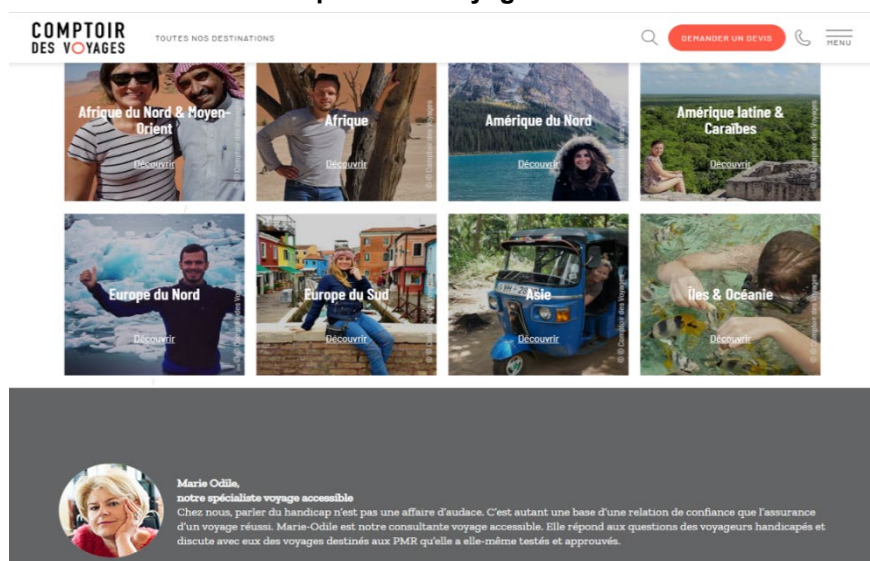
COMPTOIR DES VOYAGES

TOUTES NOS DESTINATIONS

DEMANDER UN DEVIS

MENU

Afrique du Nord & Moyen-Orient
Découvrir

Afrique
Découvrir

Amérique du Nord
Découvrir

Amérique latine & Caraïbes
Découvrir

Europe du Nord
Découvrir

Europe du Sud
Découvrir

Asie
Découvrir

Îles & Océanie
Découvrir

© Comptoir des Voyages

Marie Odile,
notre spécialiste voyage accessible
Chez nous, parler du handicap n'est pas une affaire d'audace. C'est autant une base d'une relation de confiance que l'assurance d'un voyage réussi. Marie-Odile est notre consultante voyage accessible. Elle répond aux questions des voyageurs handicapés et discute avec eux des voyages destinés aux PMR qu'elle a elle-même testés et approuvés.